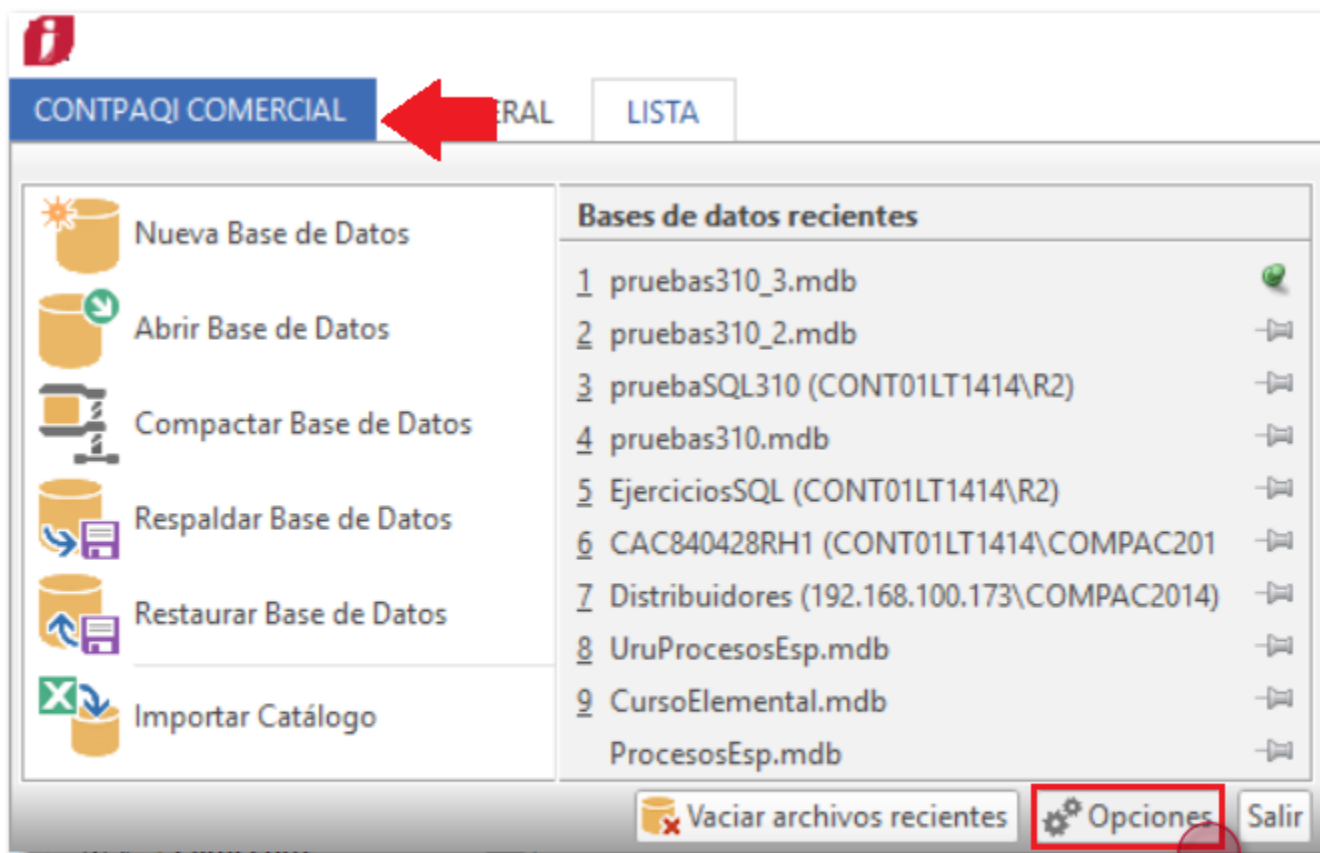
CONTPAQI COMERCIAL

ERAL

LISTA

Nueva Base de Datos

Abrir Base de Datos

Compactar Base de Datos

Respaldar Base de Datos

Restaurar Base de Datos

Importar Catálogo

Bases de datos recientes

1 pruebas310_3.mdb
2 pruebas310_2.mdb
3 pruebaSQL310 (CONT01LT1414\R2)
4 pruebas310.mdb
5 EjerciciosSQL (CONT01LT1414\R2)
6 CAC840428RH1 (CONT01LT1414\COMPAC201
7 Distribuidores (192.168.100.173\COMPAC2014)
8 UruProcesosEsp.mdb
9 CursoElemental.mdb
ProcesosEsp.mdb

Vaciar archivos recientes

Opciones

Salir